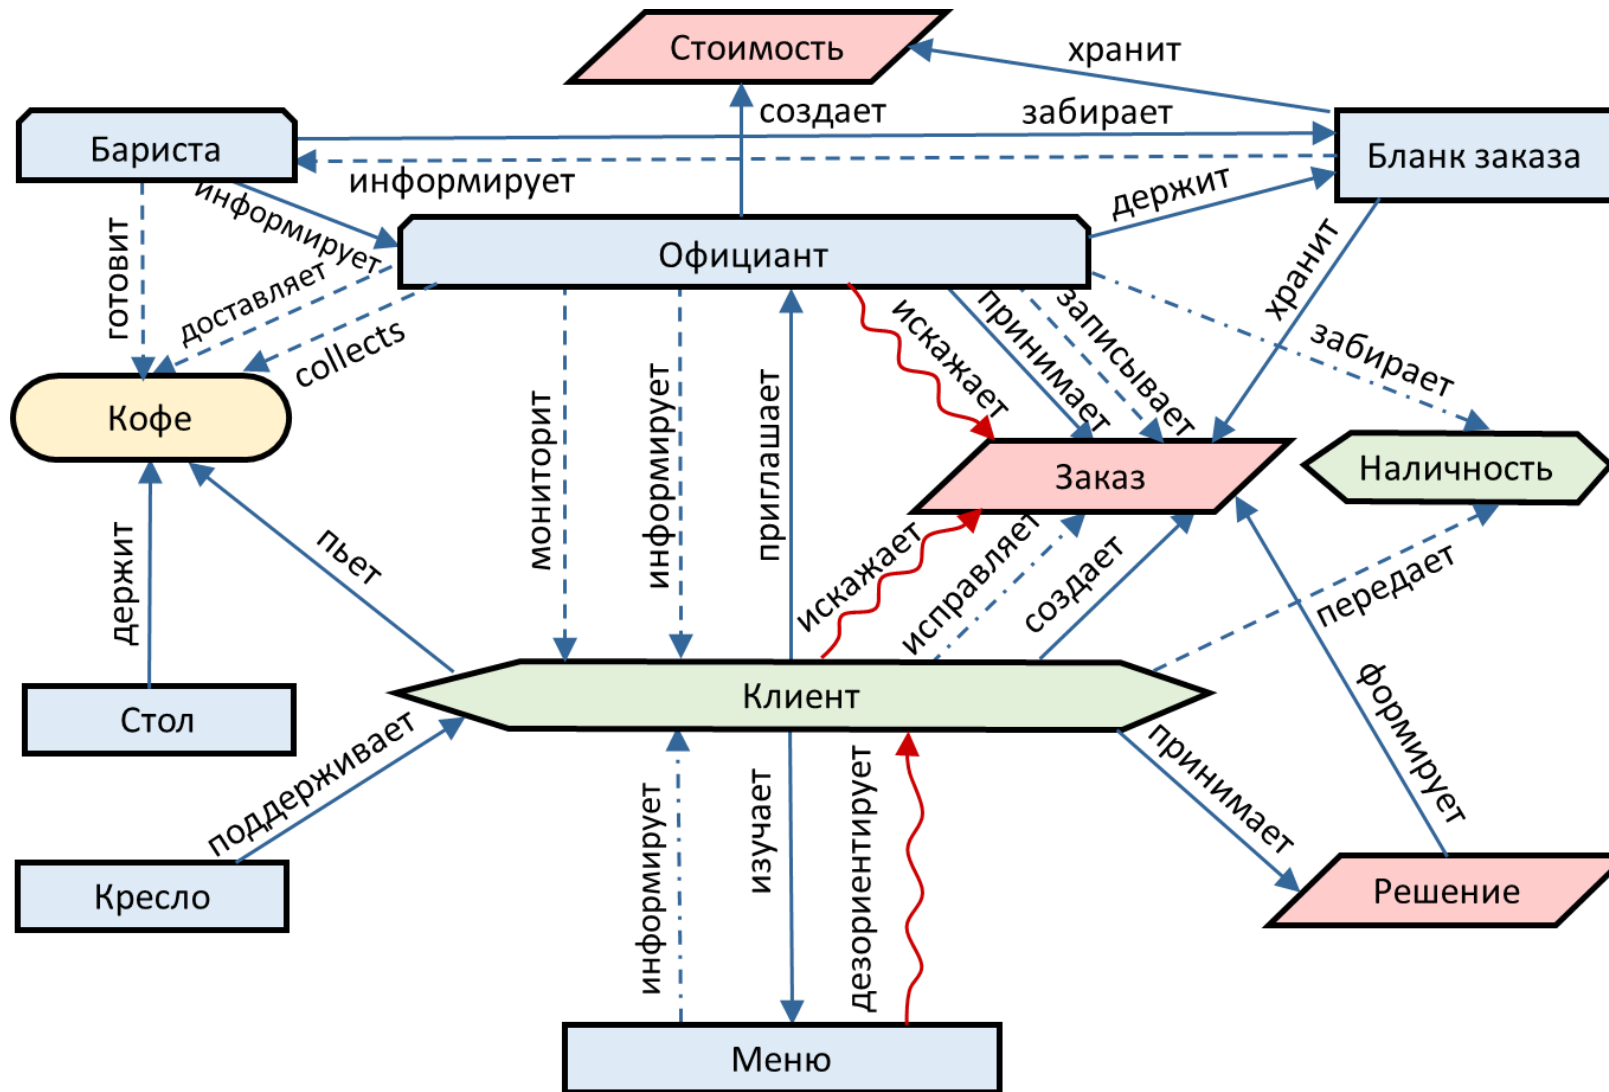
Стоимость
хранит
создает
забирает
Бариста
Бланк заказа
информирует
держит
информирует
Официант
готовит
доставляет
collects
хранит
забирает
Кофе
мониторит
информирует
приглашает
искажает
принимает
записывает
Заказ
Наличность
держит
пьет
искажает
исправляет
создает
передает
Стол
Клиент
поддерживает
принимает
формирует
Кресло
информирует
изучает
дезориентирует
Решение
Меню